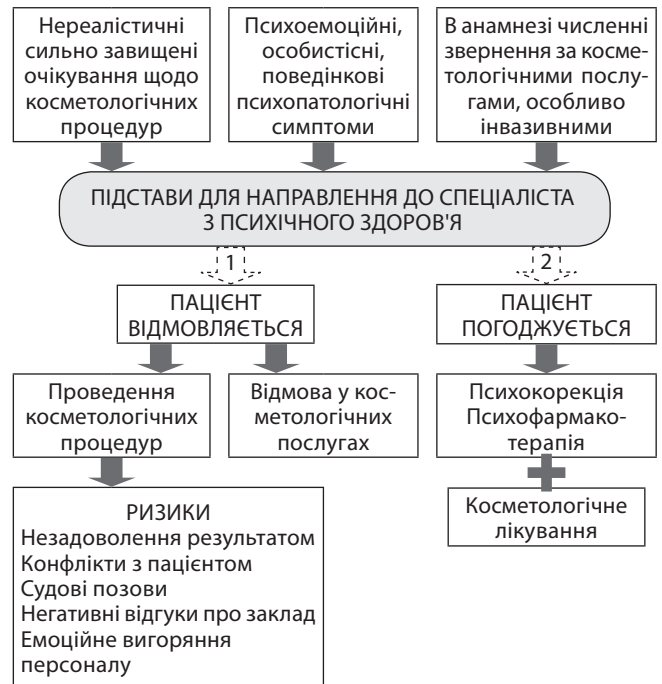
Нереалістичні сильно завищені очікування щодо косметологічних процедур

Психоемоційні, особистісні, поведінкові психопатологічні симптоми

В анамнезі численні звернення за косметологічними послугами, особливо інвазивними

ПІДСТАВИ ДЛЯ НАПРАВЛЕННЯ ДО СПЕЦІАЛІСТА З ПСИХІЧНОГО ЗДОРОВ'Я

1

2

ПАЦІЄНТ ВІДМОВЛЯЄТЬСЯ

ПАЦІЄНТ ПОГОДЖУЄТЬСЯ

Проведення косметологічних процедур

Відмова у косметологічних послугах

Психокорекція
Психофармакотерапія

Косметологічне лікування

РИЗИКИ
Незадоволення результатом
Конфлікти з пацієнтом
Судові позови
Негативні відгуки про заклад
Емоційне вигоряння персоналу